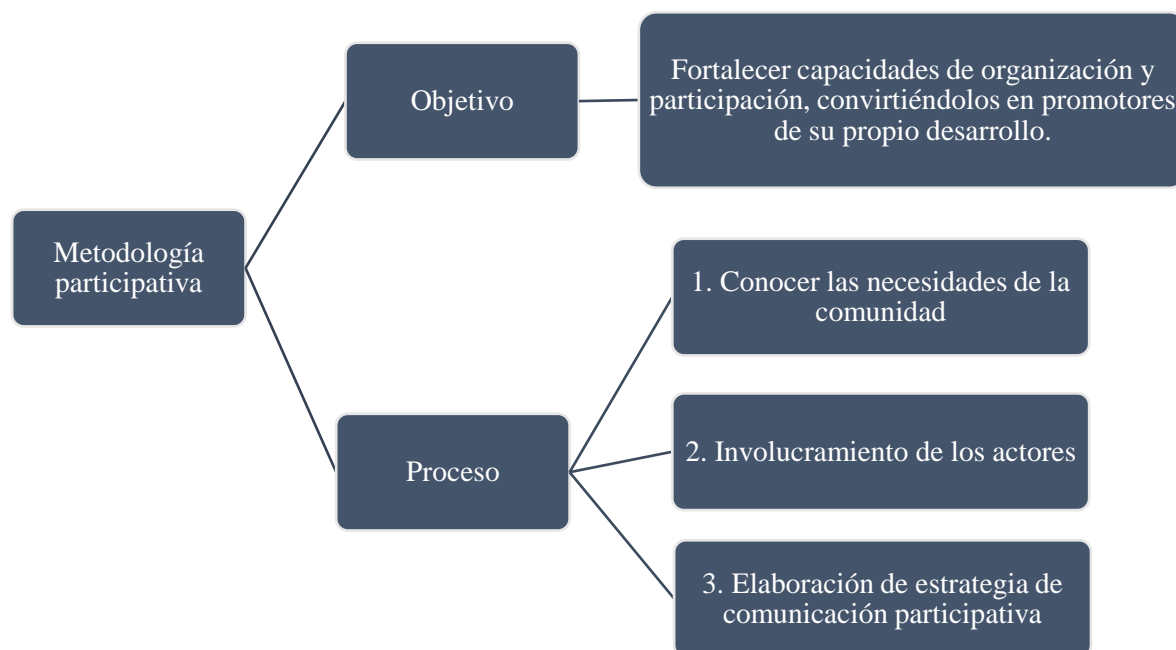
Metodología participativa

Objetivo

Fortalecer capacidades de organización y participación, convirtiéndolos en promotores de su propio desarrollo.

Proceso

1. Conocer las necesidades de la comunidad

2. Involucramiento de los actores

3. Elaboración de estrategia de comunicación participativa